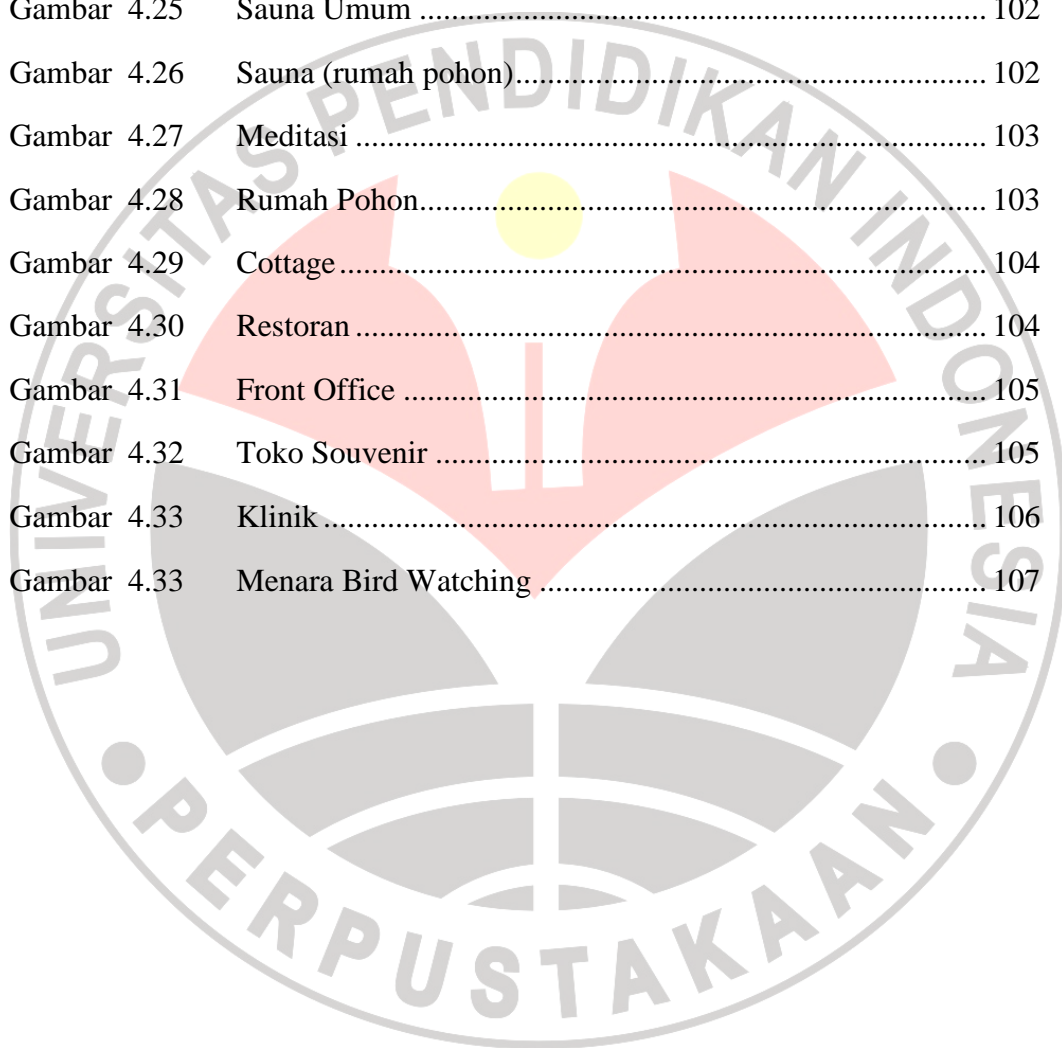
Gambar 4.25 Sauna Umum ........................................................................ 102

Gambar 4.26 Sauna (rumah pohon)........................................................... 102

Gambar 4.27 Meditasi ................................................................................ 103

Gambar 4.28 Rumah Pohon....................................................................... 103

Gambar 4.29 Cottage................................................................................. 104

Gambar 4.30 Restoran ............................................................................... 104

Gambar 4.31 Front Office ......................................................................... 105

Gambar 4.32 Toko Souvenir ..................................................................... 105

Gambar 4.33 Klinik ................................................................................... 106

Gambar 4.33 Menara Bird Watching ........................................................ 107

UNIVERSITAS PENDIDIKAN INDONESIA

PERPUSTAKAAN